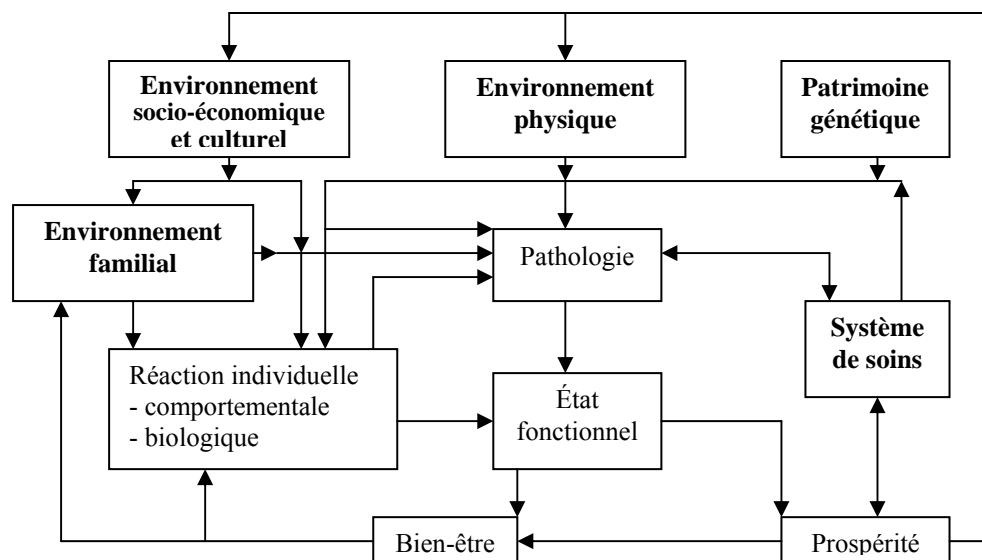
Environnement socio-économique et culturel

Environnement physique

Patrimoine génétique

Environnement familial

Pathologie

Système de soins

Réaction individuelle
- comportementale
- biologique

État fonctionnel

Bien-être

Prospérité